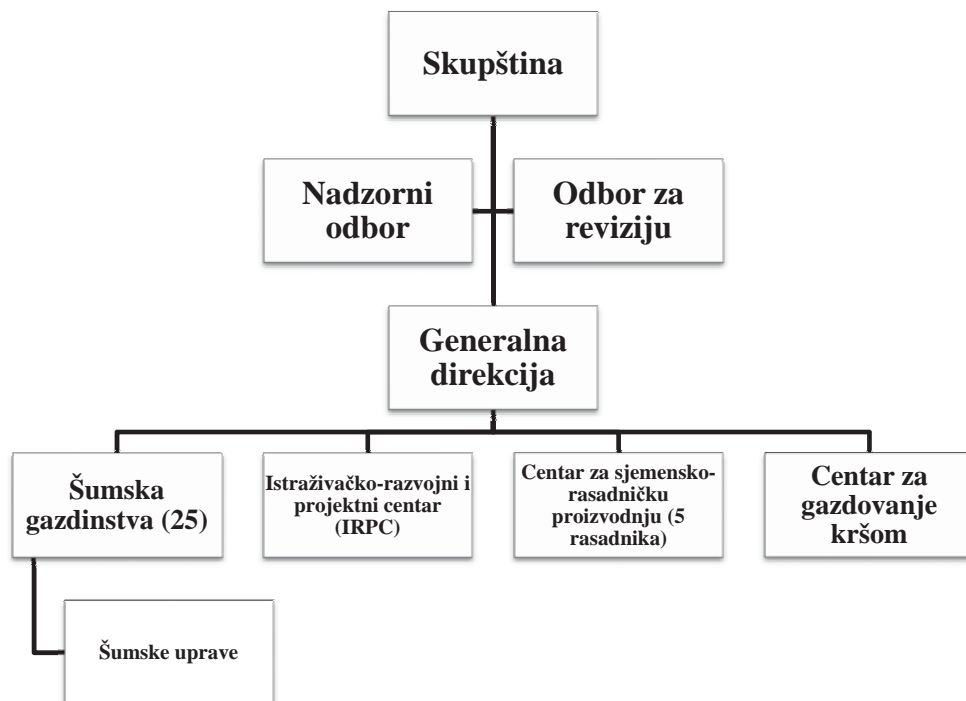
Skupština

Nadzorni odbor

Odbor za reviziju

Generalna direkcija

Šumska gazdinstva (25)

Istraživačko-razvojni i projektni centar (IRPC)

Centar za sjemensko-rasadničku proizvodnju (5 rasadnika)

Centar za gazdovanje kršom

Šumske uprave